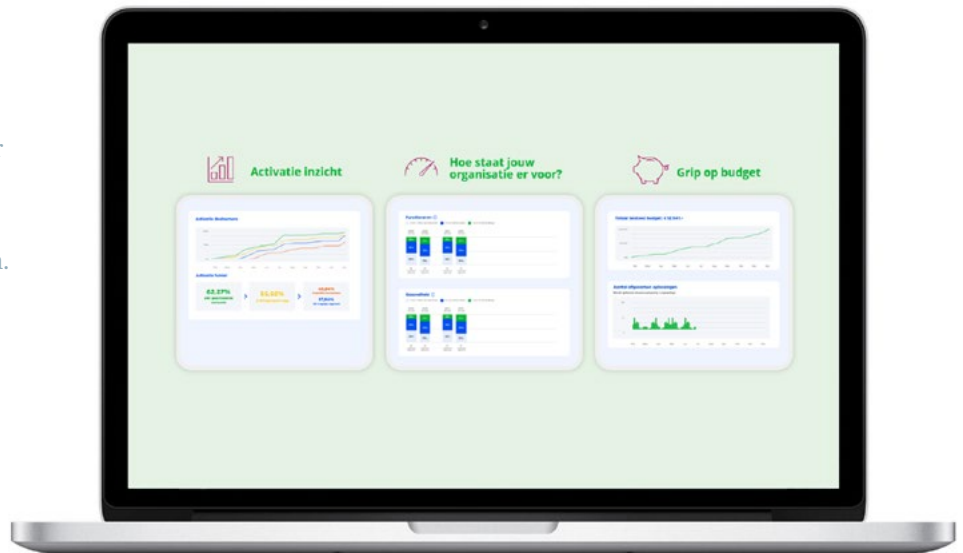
Activatie inzicht

Hoe staat jouw organisatie er voor?

Grip op budget

Activatie Medewerkers

Activatie funnel

62.37%

55.68%

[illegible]

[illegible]

Functioneren

Gezondheid

Totaal besteed budget: € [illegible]

Aantal afgeronden oplossingen